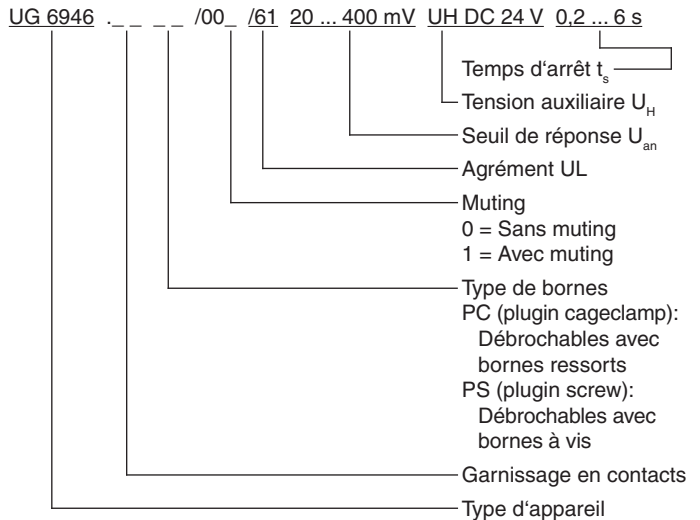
UG 6946 ._ _ _ _ /00_ /61 20 ... 400 mV UH DC 24 V 0,2 ... 6 s

Temps d‘arrêt $t_s$

Tension auxiliaire $U_H$

Seuil de réponse $U_{an}$

Agrément UL

Muting
0 = Sans muting
1 = Avec muting

Type de bornes
PC (plugin cageclamp):
Débrochables avec bornes ressorts
PS (plugin screw):
Débrochables avec bornes à vis

Garnissage en contacts

Type d‘appareil